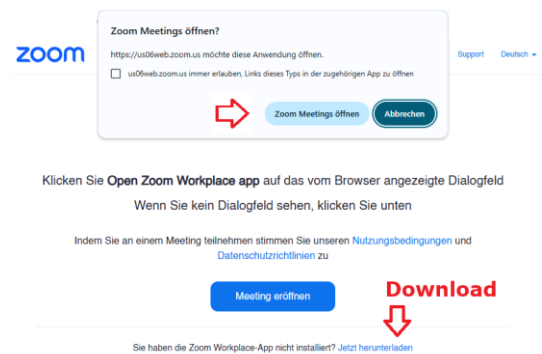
zoom

Zoom Meetings öffnen?

https://us06web.zoom.us möchte diese Anwendung öffnen.

us06web.zoom.us immer erlauben, Links dieses Typs in der zugehörigen App zu öffnen

Zoom Meetings öffnen

Abbrechen

Support

Deutsch

Klicken Sie Open Zoom Workplace app auf das vom Browser angezeigte Dialogfeld

Wenn Sie kein Dialogfeld sehen, klicken Sie unten

Indem Sie an einem Meeting teilnehmen stimmen Sie unseren Nutzungsbedingungen und Datenschutzrichtlinien zu

Meeting eröffnen

Download

Sie haben die Zoom Workplace-App nicht installiert? Jetzt herunterladen